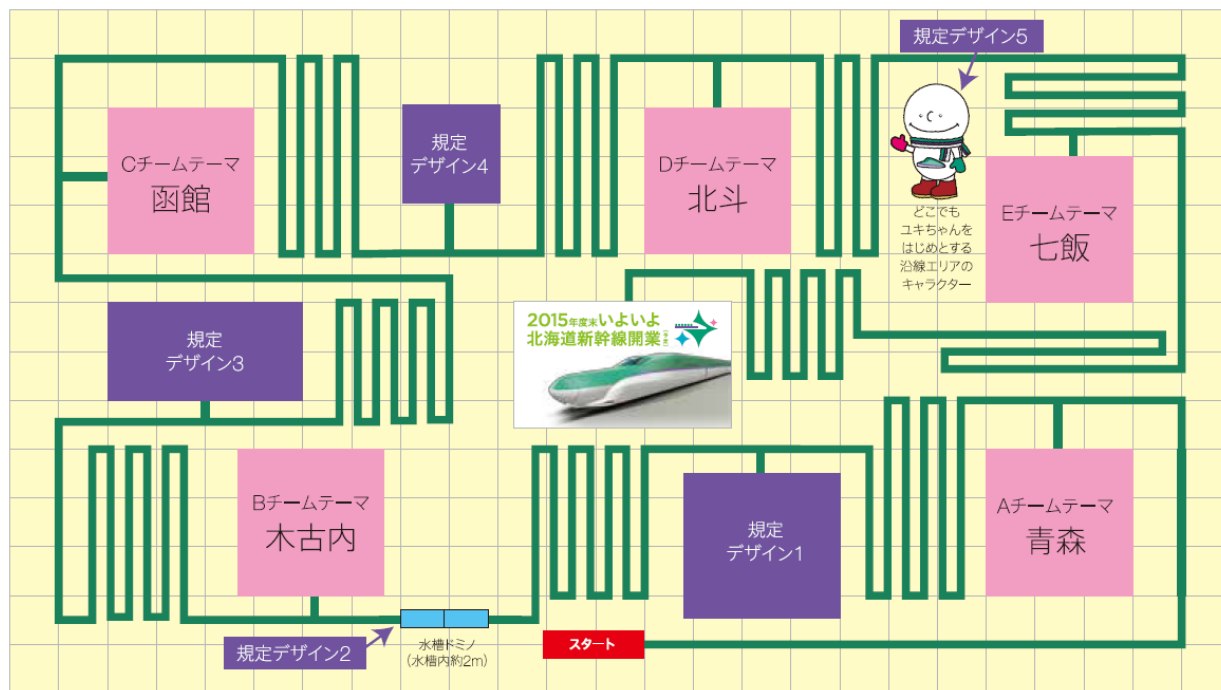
規定デザイン5

Cチームテーマ
函館

規定
デザイン4

Dチームテーマ
北斗

どこでも
ユキちゃんを
はじめとする
沿線エリアの
キャラクター

Eチームテーマ
七飯

規定
デザイン3

2015年度末いよいよ
北海道新幹線開業(予定)

Bチームテーマ
木古内

規定
デザイン1

Aチームテーマ
青森

規定デザイン2

水槽ドミノ
(水槽内約2m)

スタート